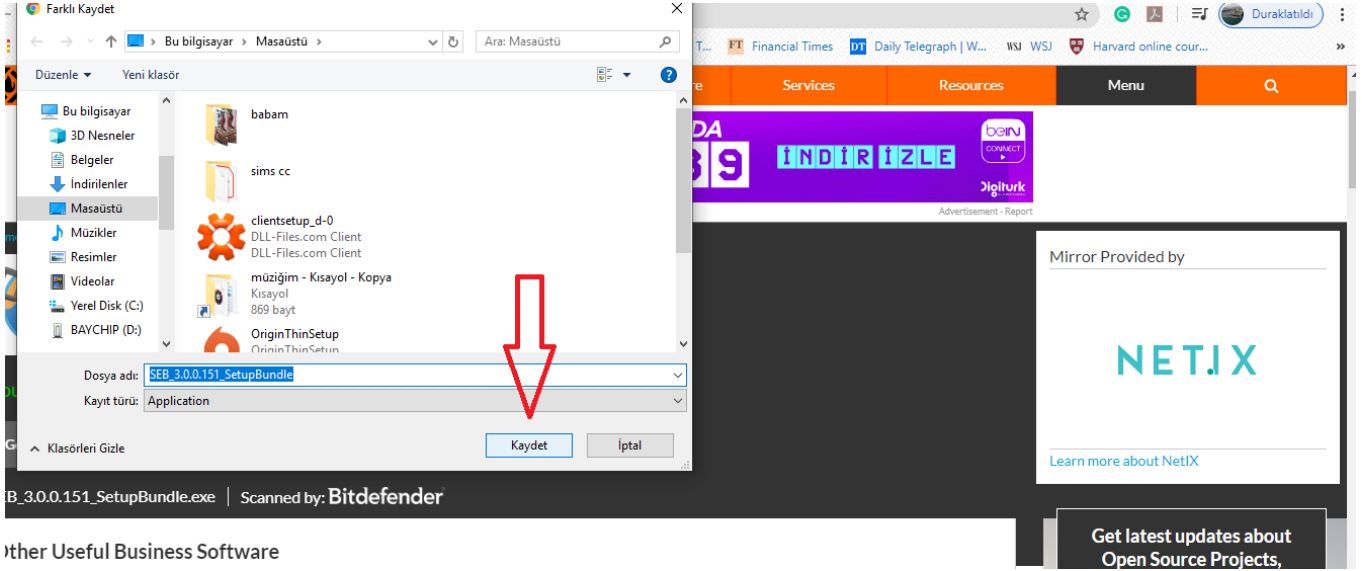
Farklı Kaydet

Bu bilgisayar › Masaüstü ›

Ara: Masaüstü

Düzenle ▾ Yeni klasör

Bu bilgisayar
3D Nesneler
Belgeler
İndirilenler
Masaüstü
Müzikler
Resimler
Videolar
Yerel Disk (C:)
BAYCHIP (D:)

babam

sims cc

clientsetup_d-0
DLL-Files.com Client
DLL-Files.com Client

müziğim - Kısayol - Kopya
Kısayol
869 bayt

OriginThinSetup
OriginThinSetup

Dosya adı: SEB_3.0.0.151_SetupBundle

Kayıt türü: Application

Klasörleri Gizle

Kaydet İptal

Duraklatıldı

T... FT Financial Times DT Daily Telegraph | W... WSJ WSJ Harvard online cour...

Services Resources Menu

DA
39
İNDİRİZLE
beIN CONNECT
Digiturk
Advertisement - Report

Mirror Provided by

NET.IX

Learn more about NetIX

EB_3.0.0.151_SetupBundle.exe | Scanned by: Bitdefender

Other Useful Business Software

Get latest updates about Open Source Projects,